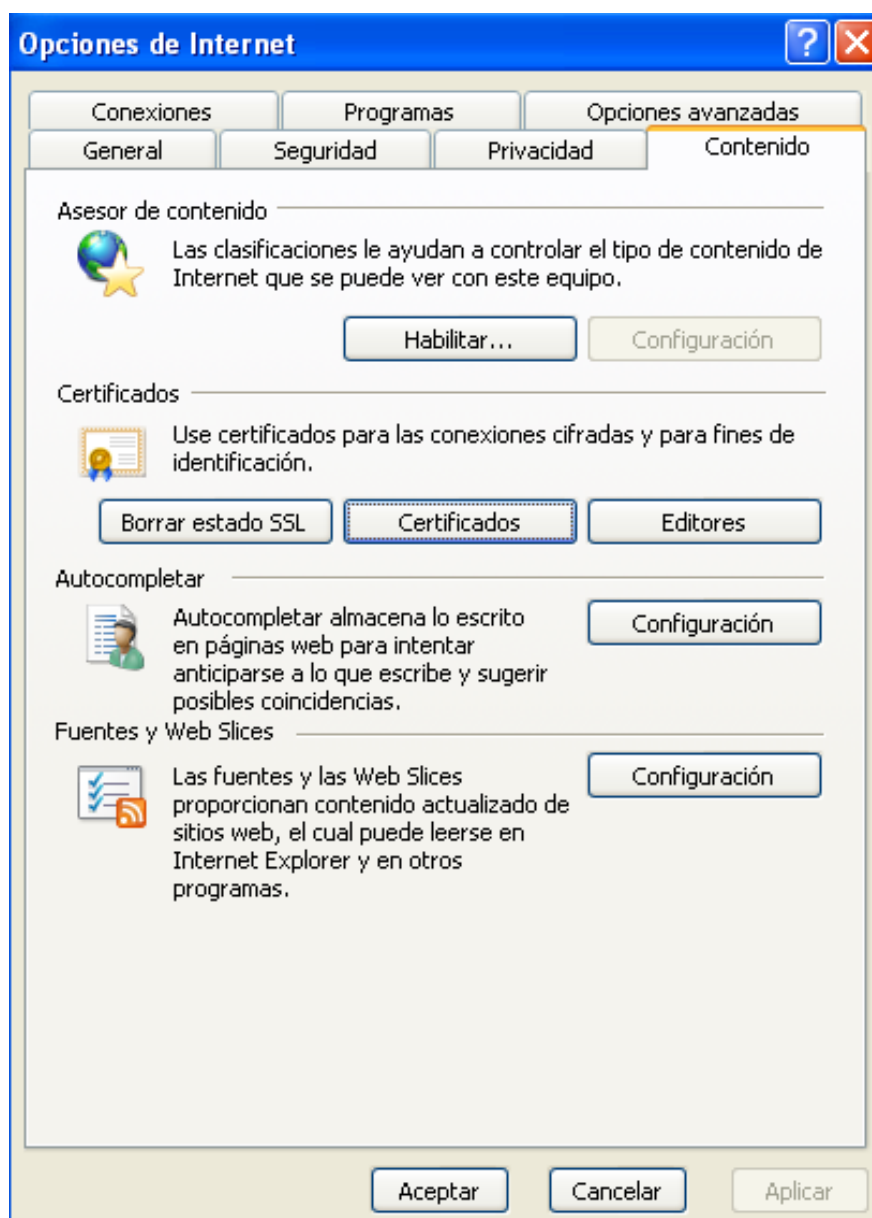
Opciones de Internet

Conexiones
Programas
Opciones avanzadas
General
Seguridad
Privacidad
Contenido

Asesor de contenido

Las clasificaciones le ayudan a controlar el tipo de contenido de Internet que se puede ver con este equipo.

Habilitar...
Configuración

Certificados

Use certificados para las conexiones cifradas y para fines de identificación.

Borrar estado SSL
Certificados
Editores

Autocompletar

Autocompletar almacena lo escrito en páginas web para intentar anticiparse a lo que escribe y sugerir posibles coincidencias.

Configuración

Fuentes y Web Slices

Las fuentes y las Web Slices proporcionan contenido actualizado de sitios web, el cual puede leerse en Internet Explorer y en otros programas.

Configuración

Aceptar
Cancelar
Aplicar